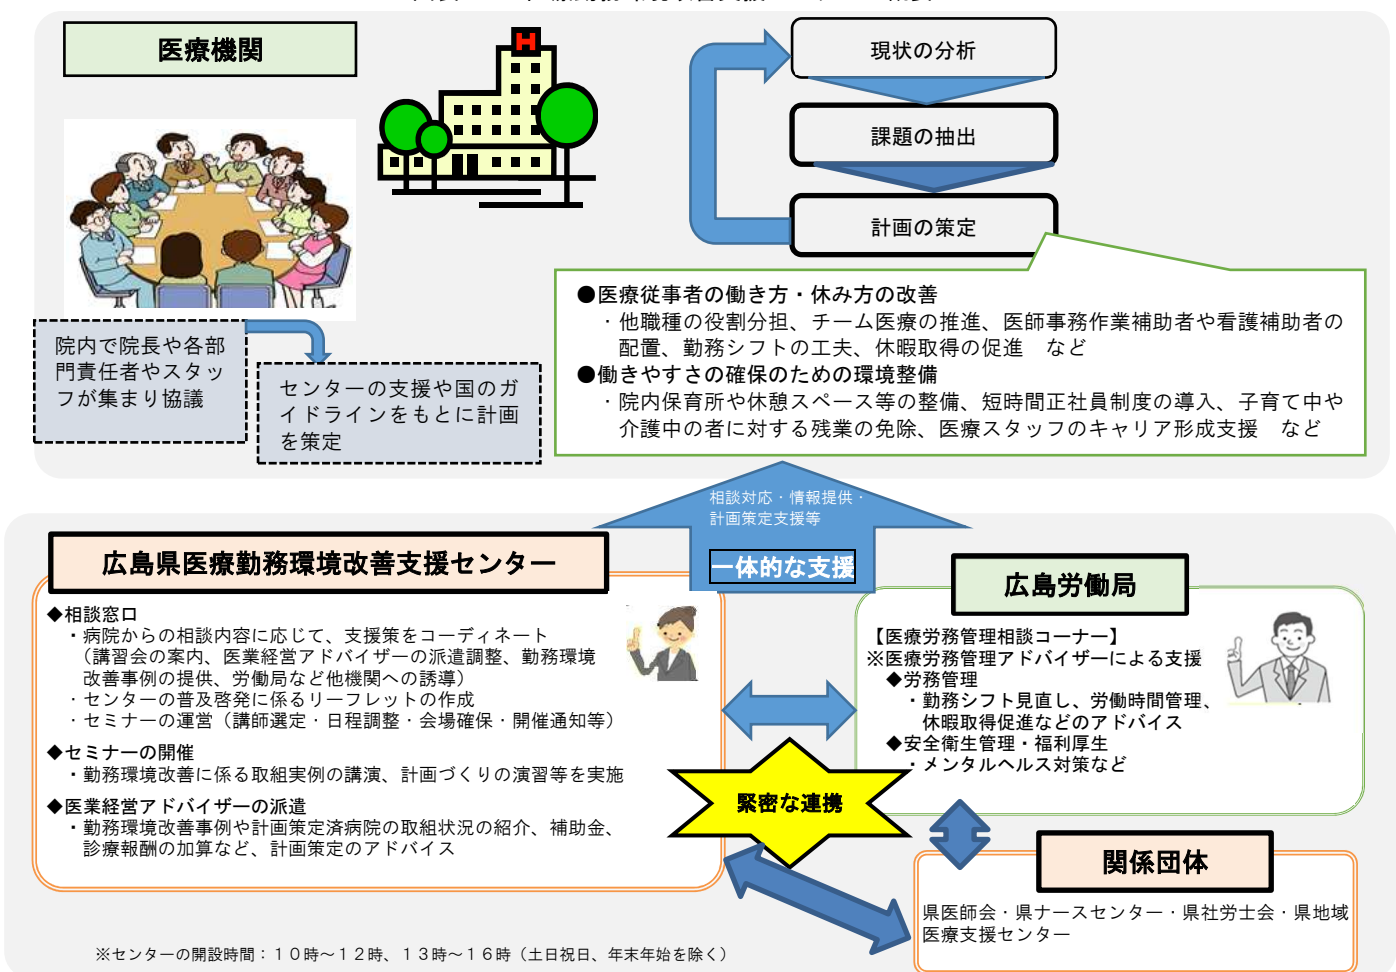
医療機関

H

現状の分析

課題の抽出

計画の策定

院内で院長や各部門責任者やスタッフが集まり協議

センターの支援や国のガイドラインをもとに計画を策定

●医療従事者の働き方・休み方の改善
・他職種の役割分担、チーム医療の推進、医師事務作業補助者や看護補助者の配置、勤務シフトの工夫、休暇取得の促進　など
●働きやすさの確保のための環境整備
・院内保育所や休憩スペース等の整備、短時間正社員制度の導入、子育て中や介護中の者に対する残業の免除、医療スタッフのキャリア形成支援　など

相談対応・情報提供・計画策定支援等

一体的な支援

広島県医療勤務環境改善支援センター

◆相談窓口
・病院からの相談内容に応じて、支援策をコーディネート（講習会の案内、医業経営アドバイザーの派遣調整、勤務環境改善事例の提供、労働局など他機関への誘導）
・センターの普及啓発に係るリーフレットの作成
・セミナーの運営（講師選定・日程調整・会場確保・開催通知等）
◆セミナーの開催
・勤務環境改善に係る取組実例の講演、計画づくりの演習等を実施
◆医業経営アドバイザーの派遣
・勤務環境改善事例や計画策定済病院の取組状況の紹介、補助金、診療報酬の加算など、計画策定のアドバイス

広島労働局

【医療労務管理相談コーナー】
※医療労務管理アドバイザーによる支援
◆労務管理
・勤務シフト見直し、労働時間管理、休暇取得促進などのアドバイス
◆安全衛生管理・福利厚生
・メンタルヘルス対策など

緊密な連携

関係団体

県医師会・県ナースセンター・県社労士会・県地域医療支援センター

※センターの開設時間：１０時～１２時、１３時～１６時（土日祝日、年末年始を除く）